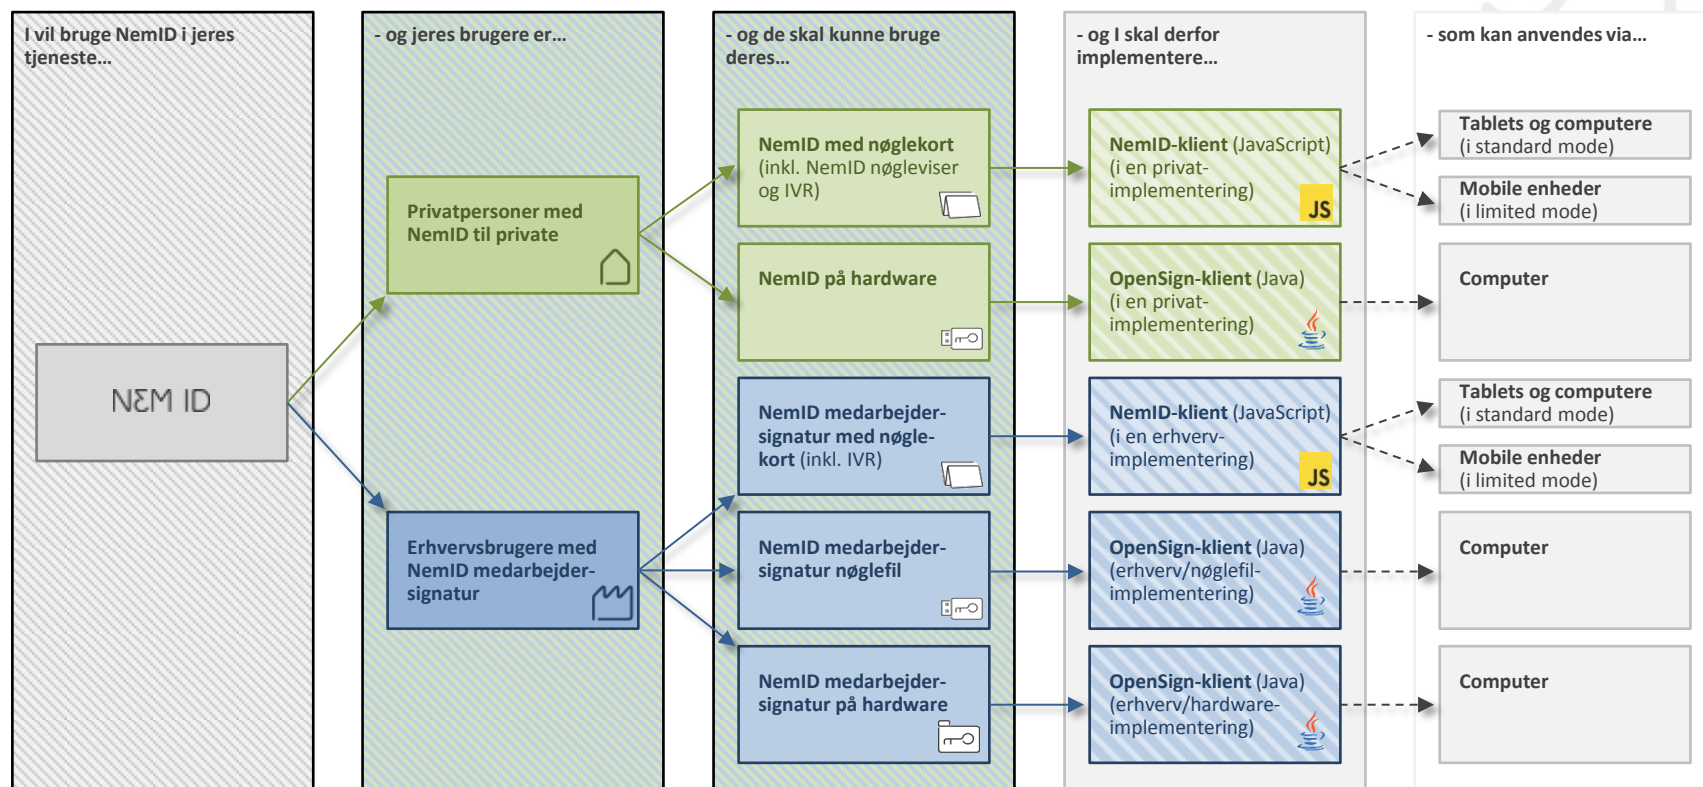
I vil bruge NemID i jeres tjeneste…

NEM ID

- og jeres brugere er…

Privatpersoner med NemID til private

Erhvervsbrugere med NemID medarbejder-signatur

- og de skal kunne bruge deres…

NemID med nøglekort (inkl. NemID nøgleviser og IVR)

NemID på hardware

NemID medarbejder-signatur med nøgle-kort (inkl. IVR)

NemID medarbejder-signatur nøglefil

NemID medarbejder-signatur på hardware

- og I skal derfor implementere…

NemID-klient (JavaScript) (i en privat-implementering) JS

OpenSign-klient (Java) (i en privat-implementering)

NemID-klient (JavaScript) (i en erhverv-implementering) JS

OpenSign-klient (Java) (erhverv/nøglefil-implementering)

OpenSign-klient (Java) (erhverv/hardware-implementering)

- som kan anvendes via…

Tablets og computere (i standard mode)

Mobile enheder (i limited mode)

Computer

Tablets og computere (i standard mode)

Mobile enheder (i limited mode)

Computer

Computer